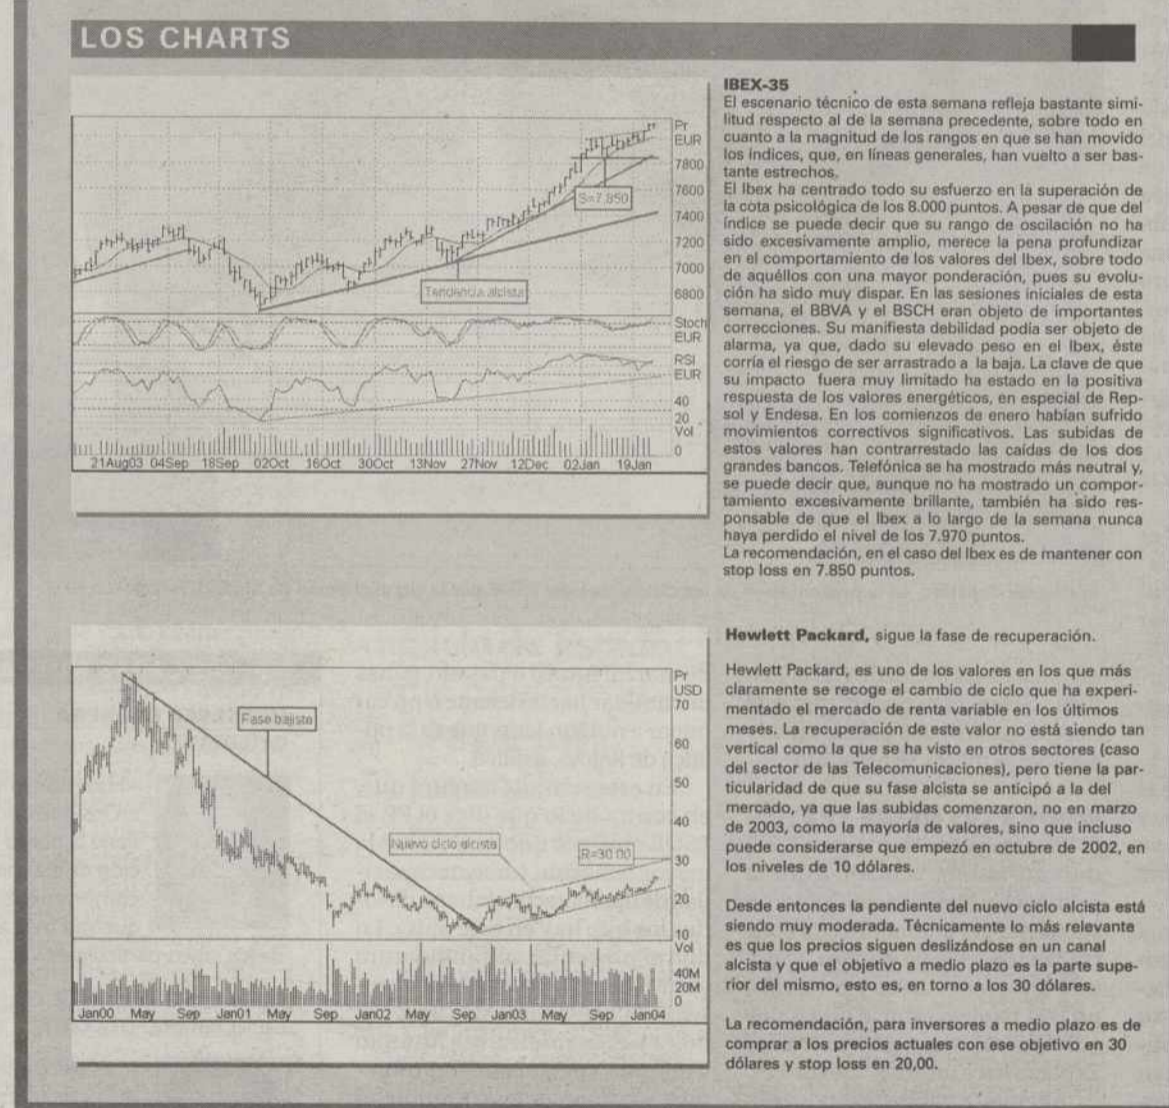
LOS CHARTS

Pr
EUR
7800
7600
7400
7200
7000
6800
S=7.850
Tendencia alcista
Stoch
EUR
RSI
EUR
40
20
Vol
0
21Aug03 04Sep 18Sep 02Oct 16Oct 30Oct 13Nov 27Nov 12Dec 02Jan 19Jan

IBEX-35
El escenario técnico de esta semana refleja bastante similitud respecto al de la semana precedente, sobre todo en cuanto a la magnitud de los rangos en que se han movido los índices, que, en líneas generales, han vuelto a ser bastante estrechos.
El Ibex ha centrado todo su esfuerzo en la superación de la cota psicológica de los 8.000 puntos. A pesar de que del índice se puede decir que su rango de oscilación no ha sido excesivamente amplio, merece la pena profundizar en el comportamiento de los valores del Ibex, sobre todo de aquéllos con una mayor ponderación, pues su evolución ha sido muy dispar. En las sesiones iniciales de esta semana, el BBVA y el BSCH eran objeto de importantes correcciones. Su manifiesta debilidad podía ser objeto de alarma, ya que, dado su elevado peso en el Ibex, éste corría el riesgo de ser arrastrado a la baja. La clave de que su impacto fuera muy limitado ha estado en la positiva respuesta de los valores energéticos, en especial de Repsol y Endesa. En los comienzos de enero habían sufrido movimientos correctivos significativos. Las subidas de estos valores han contrarrestado las caídas de los dos grandes bancos. Telefónica se ha mostrado más neutral y, se puede decir que, aunque no ha mostrado un comportamiento excesivamente brillante, también ha sido responsable de que el Ibex a lo largo de la semana nunca haya perdido el nivel de los 7.970 puntos.
La recomendación, en el caso del Ibex es de mantener con stop loss en 7.850 puntos.

Pr
USD
70
60
50
40
30
20
10
Vol
40M
20M
0
Fase bajista
Nuevo ciclo alcista
R=30.00
Jan00 May Sep Jan01 May Sep Jan02 May Sep Jan03 May Sep Jan04

Hewlett Packard, sigue la fase de recuperación.

Hewlett Packard, es uno de los valores en los que más claramente se recoge el cambio de ciclo que ha experimentado el mercado de renta variable en los últimos meses. La recuperación de este valor no está siendo tan vertical como la que se ha visto en otros sectores (caso del sector de las Telecomunicaciones), pero tiene la particularidad de que su fase alcista se anticipó a la del mercado, ya que las subidas comenzaron, no en marzo de 2003, como la mayoría de valores, sino que incluso puede considerarse que empezó en octubre de 2002, en los niveles de 10 dólares.

Desde entonces la pendiente del nuevo ciclo alcista está siendo muy moderada. Técnicamente lo más relevante es que los precios siguen deslizándose en un canal alcista y que el objetivo a medio plazo es la parte superior del mismo, esto es, en torno a los 30 dólares.

La recomendación, para inversores a medio plazo es de comprar a los precios actuales con ese objetivo en 30 dólares y stop loss en 20,00.